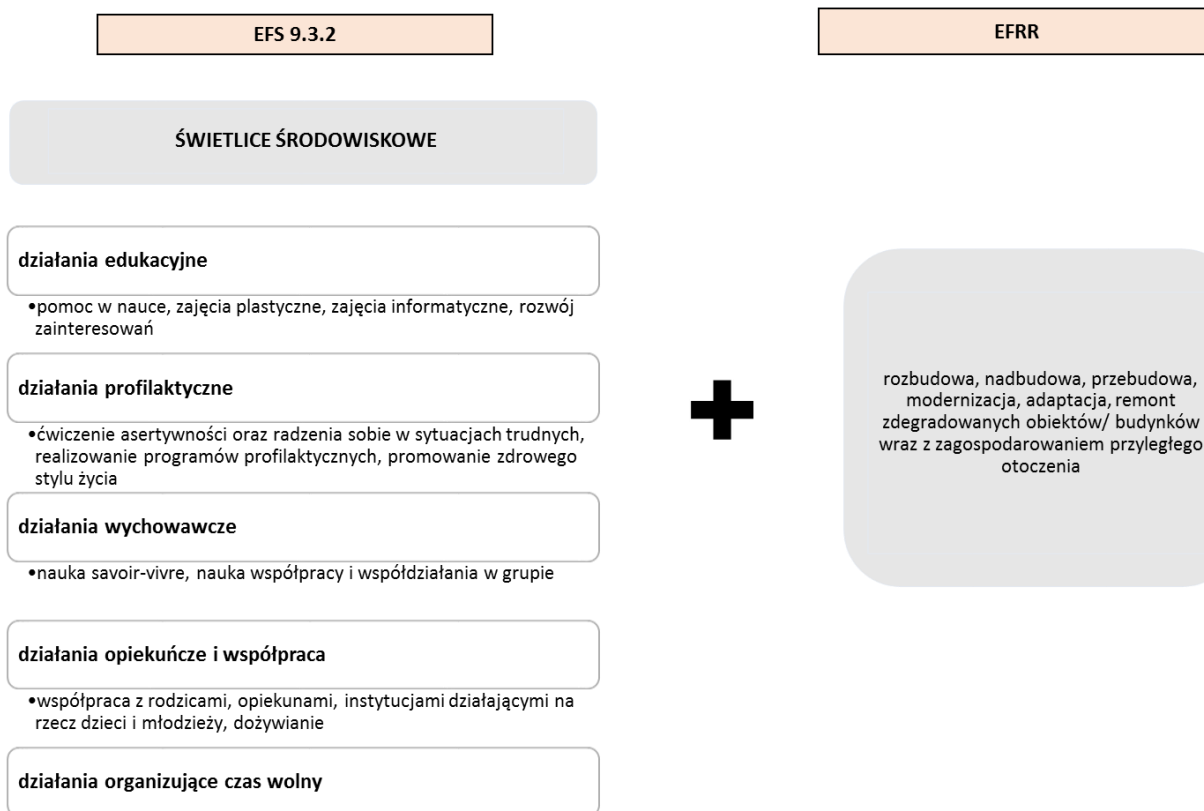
EFS 9.3.2

EFRR

ŚWIETLICE ŚRODOWISKOWE

działania edukacyjne

•pomoc w nauce, zajęcia plastyczne, zajęcia informatyczne, rozwój zainteresowań

działania profilaktyczne

•ćwiczenie asertywności oraz radzenia sobie w sytuacjach trudnych, realizowanie programów profilaktycznych, promowanie zdrowego stylu życia

działania wychowawcze

•nauka savoir-vivre, nauka współpracy i współdziałania w grupie

działania opiekuńcze i współpraca

•współpraca z rodzicami, opiekunami, instytucjami działającymi na rzecz dzieci i młodzieży, dożywianie

działania organizujące czas wolny

rozbudowa, nadbudowa, przebudowa, modernizacja, adaptacja, remont zdegradowanych obiektów/ budynków wraz z zagospodarowaniem przyległego otoczenia